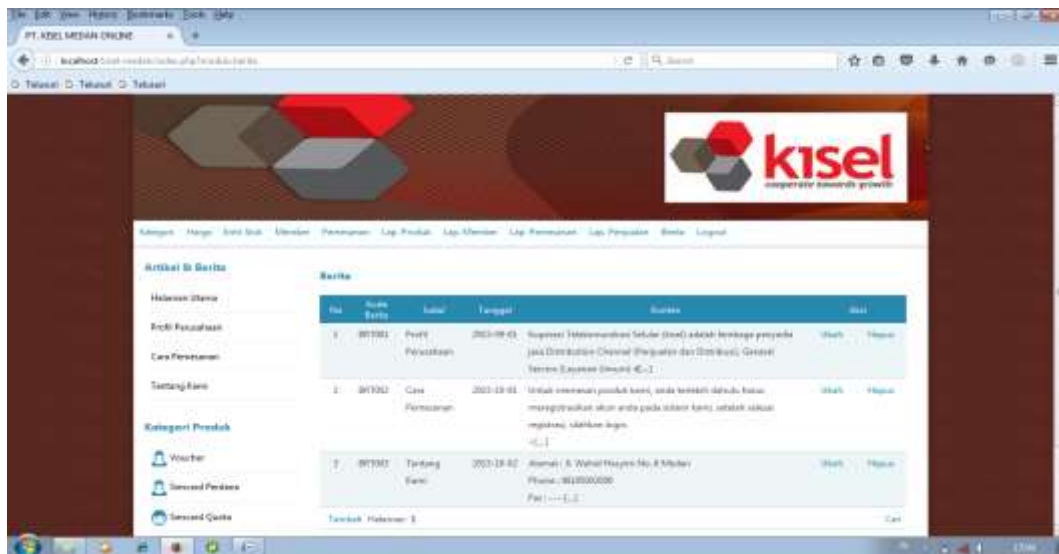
File Edit View History Bookmarks Tools Help

PT. KISEL MEDAN ONLINE

localhost/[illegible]/index.php?modul=berita

Search

Tabaxel Tabaxel Tabaxel

kisel
cooperate towards growth

Kategori Harga Kirim Stok Member Pemesanan Lap. Produk Lap. Member Lap. Pemesanan Lap. Penjualan Berita Logout

Artikel & Berita

Halaman Utama

Profil Perusahaan

Cara Pemesanan

Tentang Kami

Kategori Produk

Voucher

Sencard Perdana

Sencard Quota

Berita

| No | Kode Berita | Judul | Tanggal | Konten | Aksi | |
|---|---|---|---|---|---|---|
| 1 | BRT001 | Profil Perusahaan | 2015-09-03 | Koperasi Telekomunikasi Seluler (Kisel) adalah lembaga penyedia jasa Distribution Channel (Penjualan dan Distribusi), General Service (Layanan Umum) d[...] | Ubah | Hapus |
| 2 | BRT002 | Cara Pemesanan | 2015-10-03 | Untuk memesan produk kami, anda terlebih dahulu harus mendaftarkan akun anda pada sistem kami, setelah sukses registrasi, silahkan login. [...] | Ubah | Hapus |
| 3 | BRT003 | Tentang Kami | 2015-10-02 | Alamat : Jl. Wahid Hasyim No.8 Medan Phone : 0610000000 Fax : ---[...] | Ubah | Hapus |

Tambah Halaman: 1

Cari